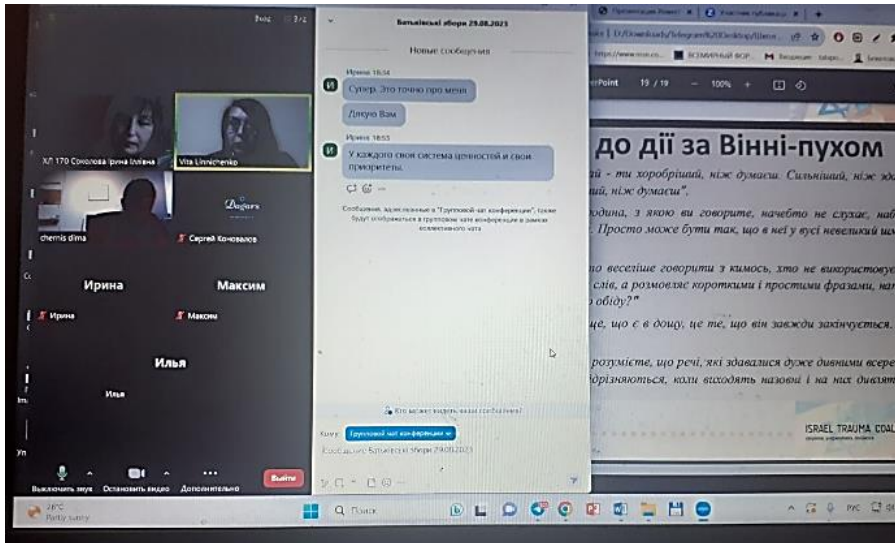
Вход 3/2

ХЛ 170 Соколова Ірина Іллівна

Vita Linnichenko

chernis dima

Dugars

Сергей Коновалов

Ирина

Максим

Ирина

Максим

Илья

Илья

Выключить звук

Остановить видео

Дополнительно

Выйти

Батьківські збори 29.08.2023

Новые сообщения

Ирина 16:54

Супер. Это точно про меня

Дякую Вам

Ирина 16:55

У каждого своя система ценностей и свои приоритеты.

Сообщения, адресованные в "Групповой чат конференции", также будут отображаться в групповом чате конференции в рамках коллективного чата

Кто может видеть ваши сообщения?

Кому: Групповой чат конференции

Сообщение Батьківські збори 29.08.2023

Презентация PowerPoint

Участник публикац...

D:/Downloads/Telegram%20Desktop/Шкеле...

https://www.mse.co...

ВСЕМИРНЫЙ ФОР...

Входящие

erPoint 19 / 19 — 100% +

до дії за Вінні-пухом

ї - ти хоробріший, ніж думаєш. Сильніший, ніж зда

ий, ніж думаєш".

одина, з якою ви говорите, начебто не слухає, наб

. Просто може бути так, що в неї у вусі невеликий ш

о веселіше говорити з кимось, хто не використовує

слів, а розмовляє короткими і простими фразами, нап

обіду?"

це, що є в дощу, це те, що він завжди закінчується

розумієте, що речі, які здавалися дуже дивними всере

дрізняються, коли виходять назовні і на них дивлят

ISRAEL TRAUMA COAL

26°C

Partly sunny

Поиск

РУС